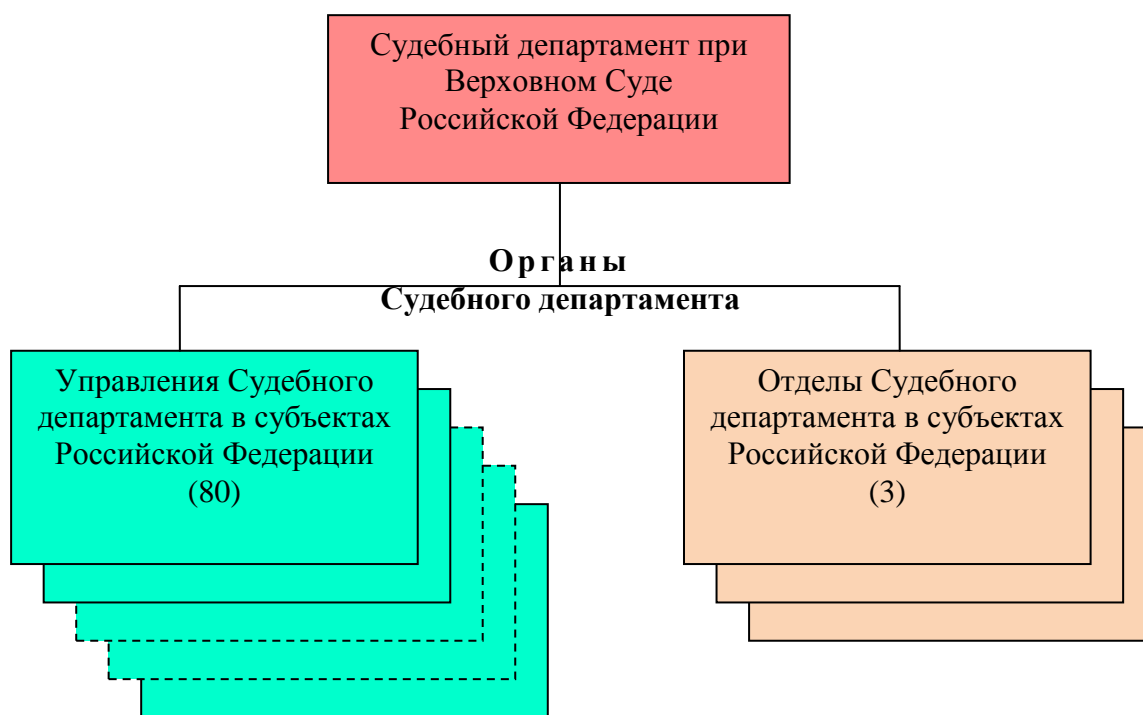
Судебный департамент при Верховном Суде Российской Федерации

О р г а н ы
Судебного департамента

Управления Судебного департамента в субъектах Российской Федерации (80)

Отделы Судебного департамента в субъектах Российской Федерации (3)